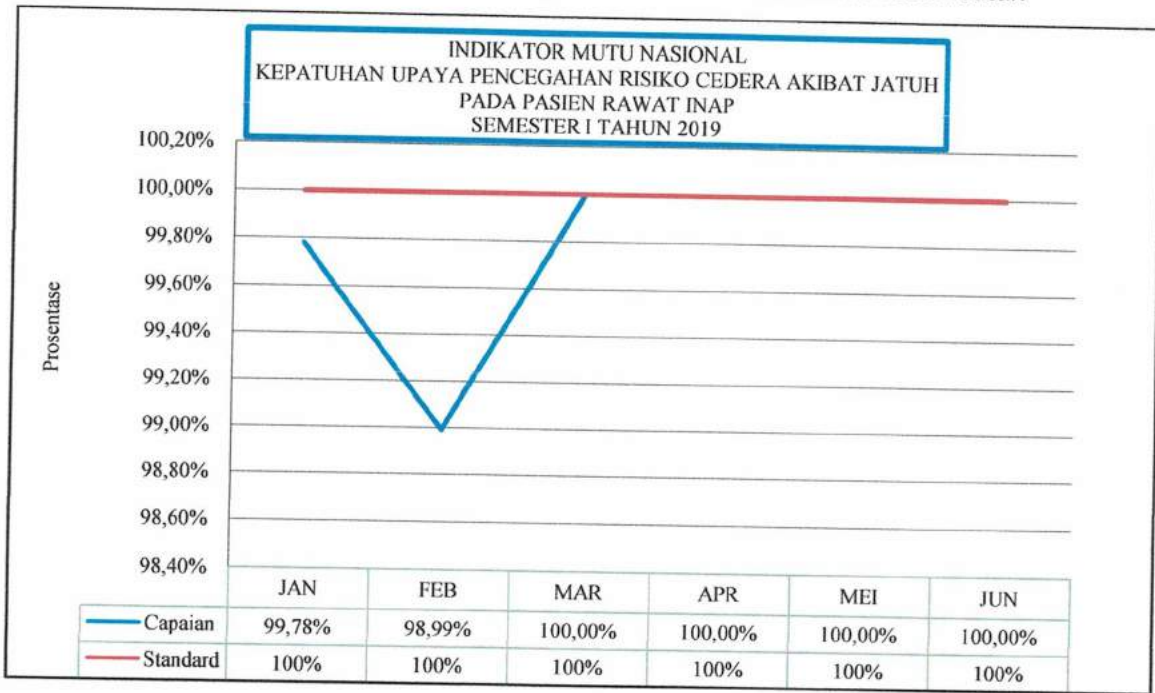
INDIKATOR MUTU NASIONAL
KEPATUHAN UPAYA PENCEGAHAN RISIKO CEDERA AKIBAT JATUH
PADA PASIEN RAWAT INAP
SEMESTER I TAHUN 2019

Prosentase

100,20%
100,00%
99,80%
99,60%
99,40%
99,20%
99,00%
98,80%
98,60%
98,40%

| | JAN | FEB | MAR | APR | MEI | JUN |
|---|---|---|---|---|---|---|
| Capaian | 99,78% | 98,99% | 100,00% | 100,00% | 100,00% | 100,00% |
| Standard | 100% | 100% | 100% | 100% | 100% | 100% |